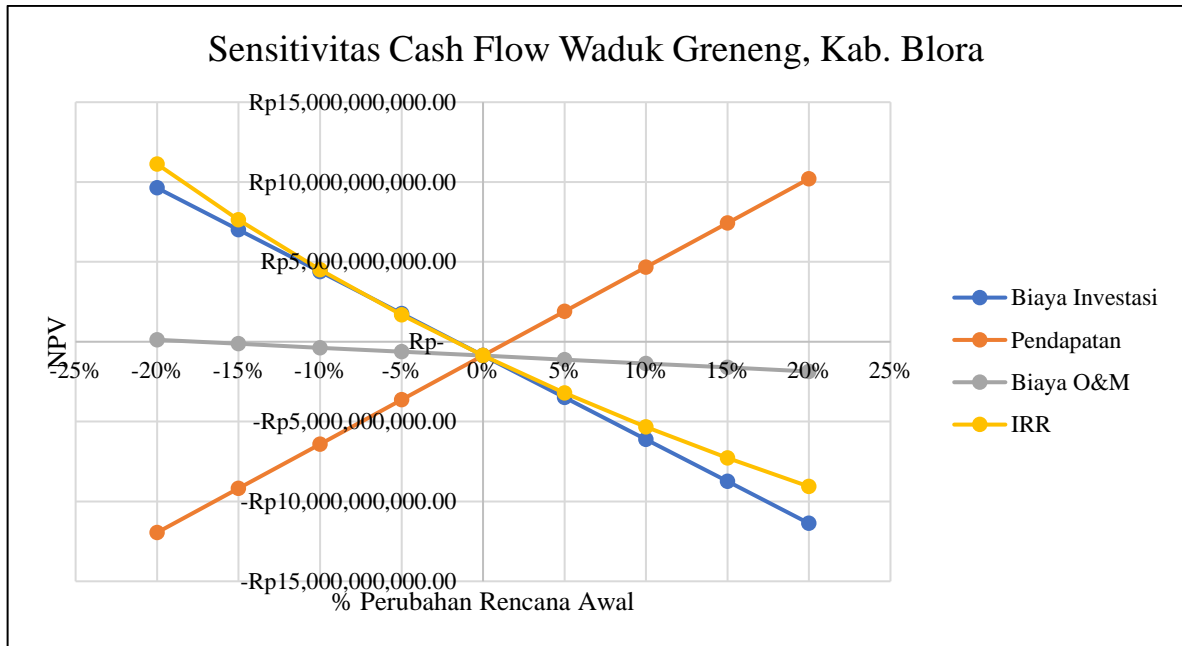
Sensitivitas Cash Flow Waduk Greneng, Kab. Blora

Rp15,000,000,000.00
Rp10,000,000,000.00
Rp5,000,000,000.00
Rp-
-Rp5,000,000,000.00
-Rp10,000,000,000.00
-Rp15,000,000,000.00

NPV

-25% -20% -15% -10% -5% 0% 5% 10% 15% 20% 25%

% Perubahan Rencana Awal

Biaya Investasi
Pendapatan
Biaya O&M
IRR